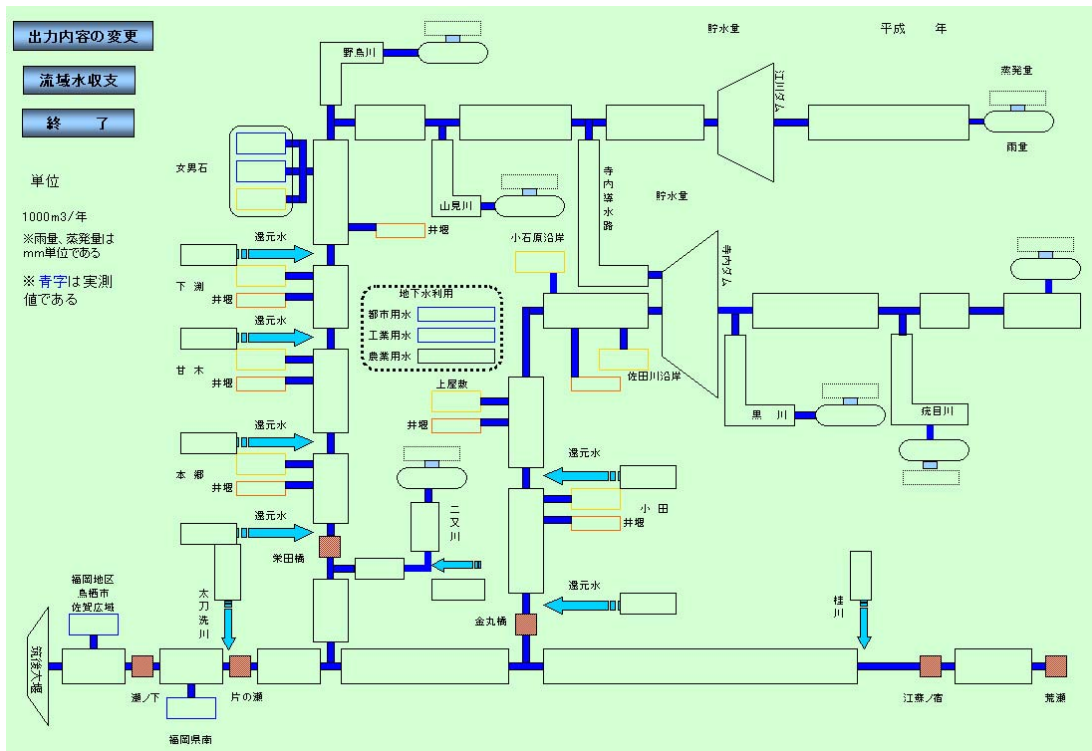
出力内容の変更

流域水収支

終　了

単位

1000m3/年

※雨量、蒸発量はmm単位である

※青字は実測値である

野鳥川

貯水量

平成　年

江川ダム

蒸発量

雨量

女男石

山見川

寺内導水路

貯水量

井堰

還元水

小石原沿岸

寺内ダム

下　渕

井堰

地下水利用

都市用水

工業用水

農業用水

還元水

甘　木

井堰

佐田川沿岸

上屋敷

井堰

黒　川

疣目川

還元水

本　郷

井堰

還元水

二又川

還元水

小　田

井堰

栄田橋

福岡地区
鳥栖市
佐賀広域

太刀洗川

還元水

桂川

金丸橋

筑後大堰

瀬ノ下

片の瀬

江蘇／宿

荒瀬

福岡県南